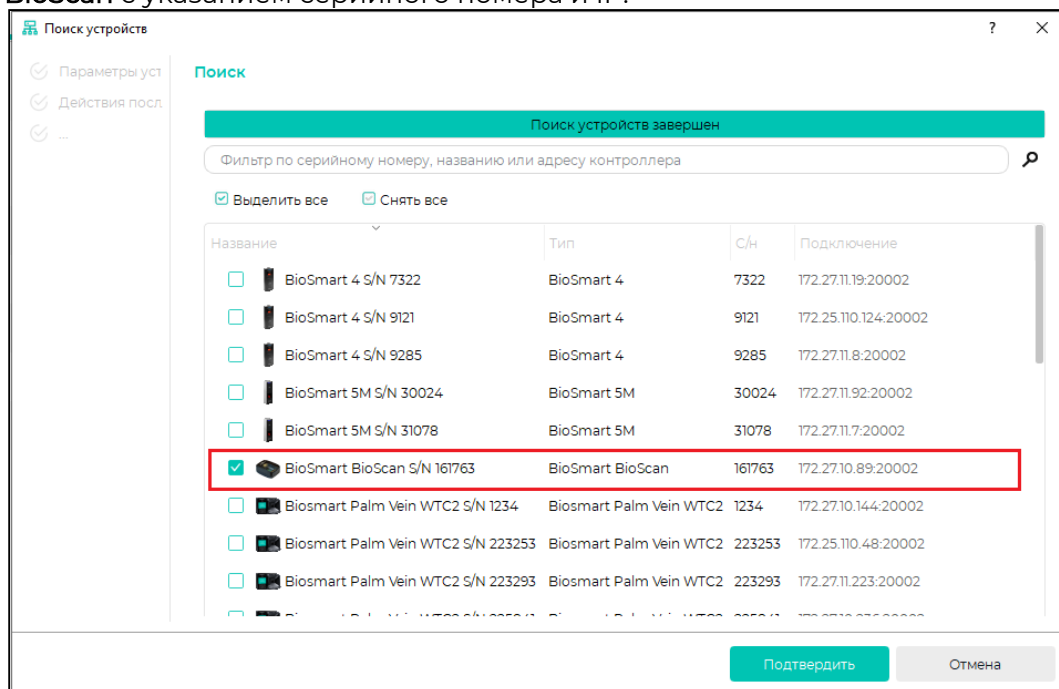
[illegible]

Поиск устройств

?

Параметры уст

Действия посл

...

Поиск

Поиск устройств завершен

Фильтр по серийному номеру, названию или адресу контроллера

Выделить все

Снять все

| Название | Тип | С/н | Подключение |
|---|---|---|---|
| BioSmart 4 S/N 7322 | BioSmart 4 | 7322 | 172.27.11.19:20002 |
| BioSmart 4 S/N 9121 | BioSmart 4 | 9121 | 172.25.110.124:20002 |
| BioSmart 4 S/N 9285 | BioSmart 4 | 9285 | 172.27.11.8:20002 |
| BioSmart 5M S/N 30024 | BioSmart 5M | 30024 | 172.27.11.92:20002 |
| BioSmart 5M S/N 31078 | BioSmart 5M | 31078 | 172.27.11.7:20002 |
| BioSmart BioScan S/N 161763 | BioSmart BioScan | 161763 | 172.27.10.89:20002 |
| Biosmart Palm Vein WTC2 S/N 1234 | Biosmart Palm Vein WTC2 | 1234 | 172.27.10.144:20002 |
| Biosmart Palm Vein WTC2 S/N 223253 | Biosmart Palm Vein WTC2 | 223253 | 172.25.110.48:20002 |
| Biosmart Palm Vein WTC2 S/N 223293 | Biosmart Palm Vein WTC2 | 223293 | 172.27.11.223:20002 |
| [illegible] | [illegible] | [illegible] | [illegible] |

Подтвердить

Отмена